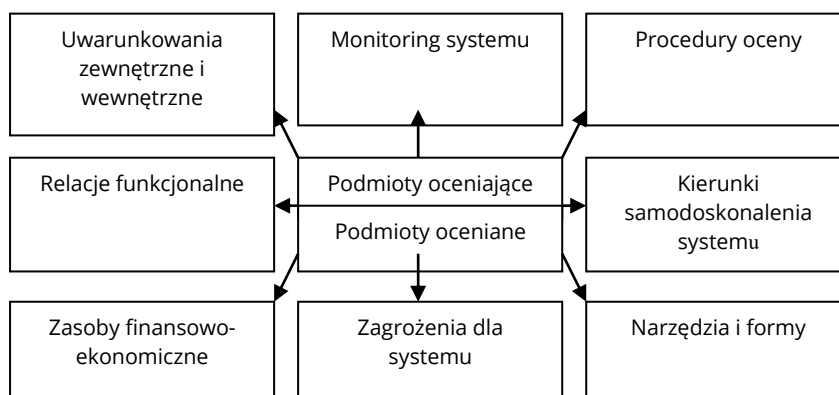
Uwarunkowania zewnętrzne i wewnętrzne

Monitoring systemu

Procedury oceny

Relacje funkcjonalne

Podmioty oceniające

Podmioty oceniane

Kierunki samodoskonalenia systemu

Zasoby finansowo-ekonomiczne

Zagrożenia dla systemu

Narzędzia i formy